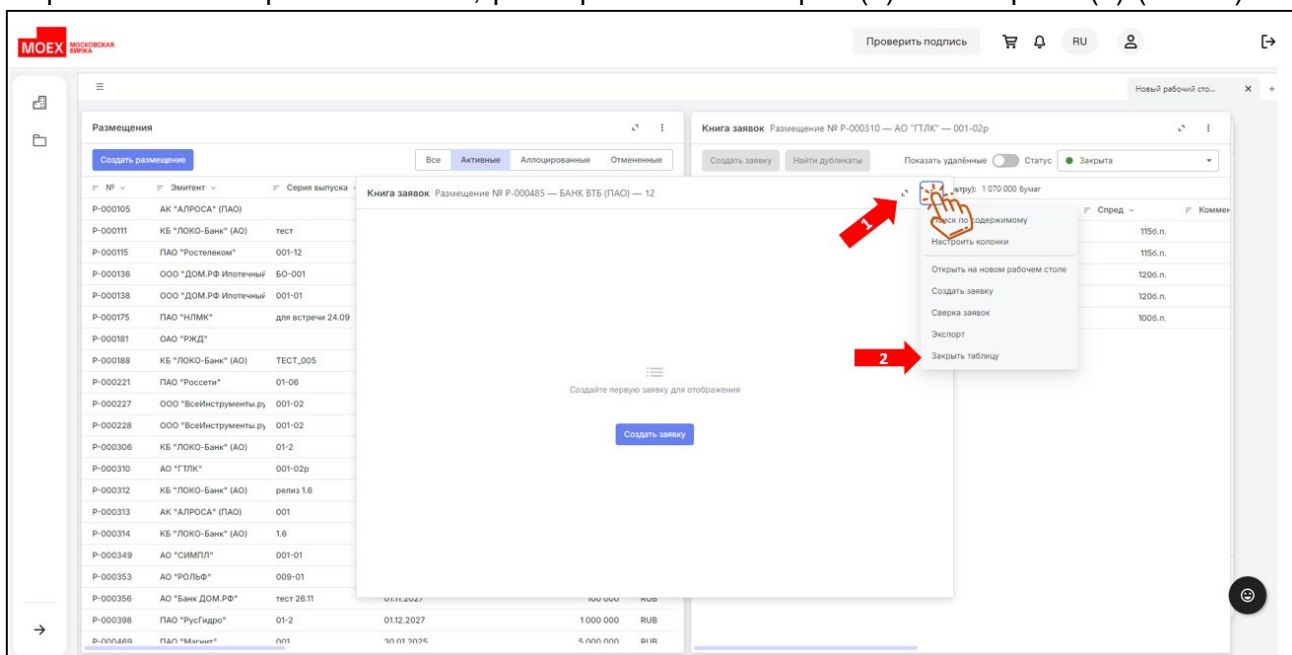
MOEX МОСКОВСКАЯ БИРЖА

Проверить подпись RU

Новый рабочий сто...

Размещения

Создать размещение

Все Активные Аллоцированные Отмененные

№ Эмитент Серия выпуска

| № | Эмитент | Серия выпуска |
|---|---|---|
| P-000105 | АК "АЛРОСА" (ПАО) | |
| P-000111 | КБ "ЛОКО-Банк" (АО) | тест |
| P-000115 | ПАО "Ростелеком" | 001-12 |
| P-000136 | ООО "ДОМ.РФ Ипотечный | БО-001 |
| P-000138 | ООО "ДОМ.РФ Ипотечный | 001-01 |
| P-000175 | ПАО "НЛМК" | для встречи 24.09 |
| P-000181 | ОАО "РЖД" | |
| P-000188 | КБ "ЛОКО-Банк" (АО) | ТЕСТ_005 |
| P-000221 | ПАО "Россети" | 01-06 |
| P-000227 | ООО "ВсеИнструменты.ру | 001-02 |
| P-000228 | ООО "ВсеИнструменты.ру | 001-02 |
| P-000306 | КБ "ЛОКО-Банк" (АО) | 01-2 |
| P-000310 | АО "ГТЛК" | 001-02р |
| P-000312 | КБ "ЛОКО-Банк" (АО) | релиз 1.6 |
| P-000313 | АК "АЛРОСА" (ПАО) | 001 |
| P-000314 | КБ "ЛОКО-Банк" (АО) | 1.6 |
| P-000349 | АО "СИМПЛ" | 001-01 |
| P-000353 | АО "РОЛЬФ" | 009-01 |
| P-000356 | АО "Банк ДОМ.РФ" | тест 26.11 |
| P-000398 | ПАО "РусГидро" | 01-2 |
| P-000469 | ПАО "Магнит" | 001 |

01.12.2027 1 000 000 RUB
30.01.2025 5 000 000 RUB

Книга заявок Размещение № P-000485 — БАНК ВТБ (ПАО) — 12

Создайте первую заявку для отображения

Создать заявку

Книга заявок Размещение № P-000310 — АО "ГТЛК" — 001-02р

Создать заявку Найти дубликаты Показать удалённые Статус Закрыта

(по фильтру): 1 070 000 бумаг

Спред Коммен

115б.п.
115б.п.
120б.п.
120б.п.
100б.п.

1

Поиск по содержимому
Настроить колонки
Открыть на новом рабочем столе
Создать заявку
Сверка заявок
Экспорт
Закрыть таблицу

2